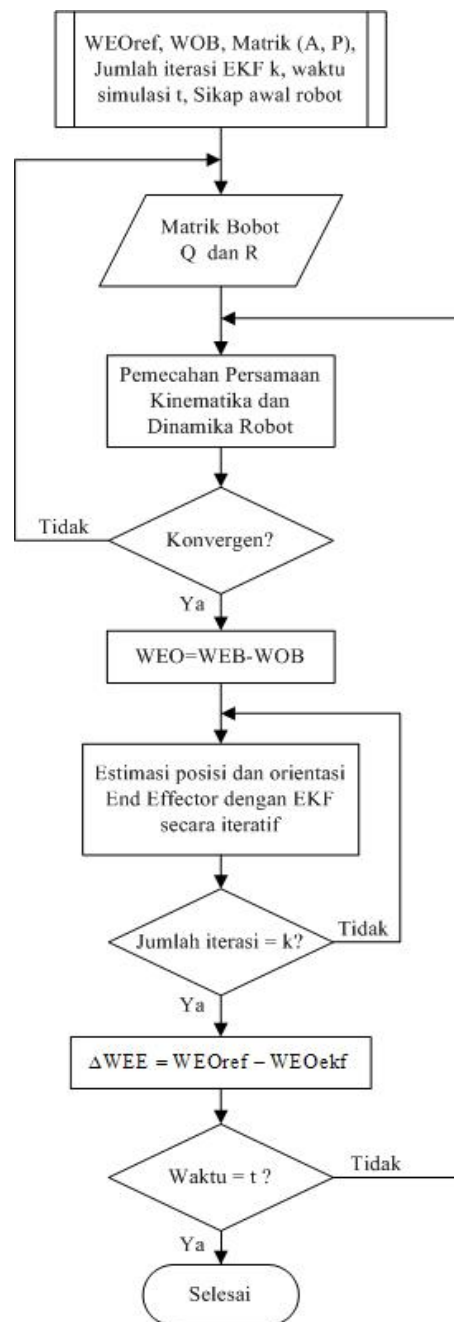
WEOref, WOB, Matrik (A, P), Jumlah iterasi EKF k, waktu simulasi t, Sikap awal robot

Matrik Bobot Q dan R

Pemecahan Persamaan Kinematika dan Dinamika Robot

Tidak

Konvergen?

Ya

WEO=WEB-WOB

Estimasi posisi dan orientasi End Effector dengan EKF secara iteratif

Jumlah iterasi = k?

Tidak

Ya

$\Delta$WEE = WEOref – WEOekf

Waktu = t ?

Tidak

Ya

Selesai